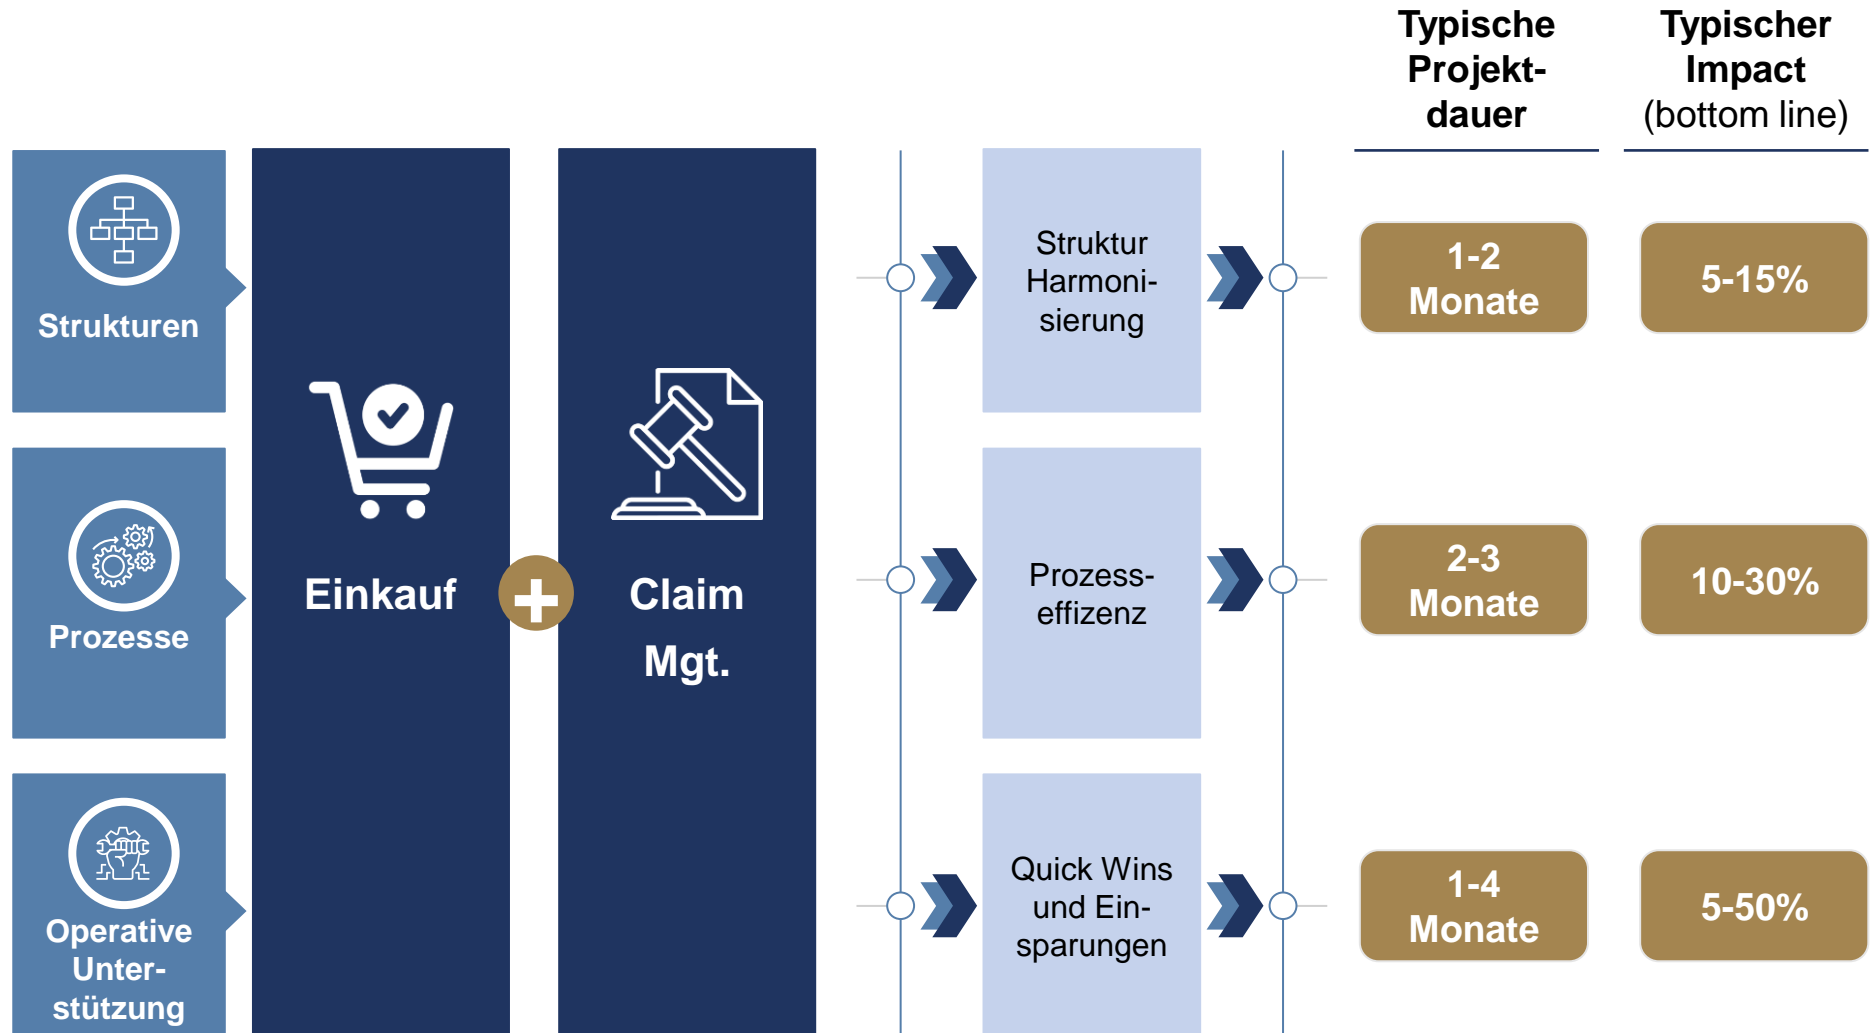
Typische Projektdauer

Typischer Impact (bottom line)

Strukturen

Prozesse

Operative Unterstützung

Einkauf

Claim Mgt.

Struktur Harmonisierung

1-2 Monate

5-15%

Prozesseffizenz

2-3 Monate

10-30%

Quick Wins und Einsparungen

1-4 Monate

5-50%